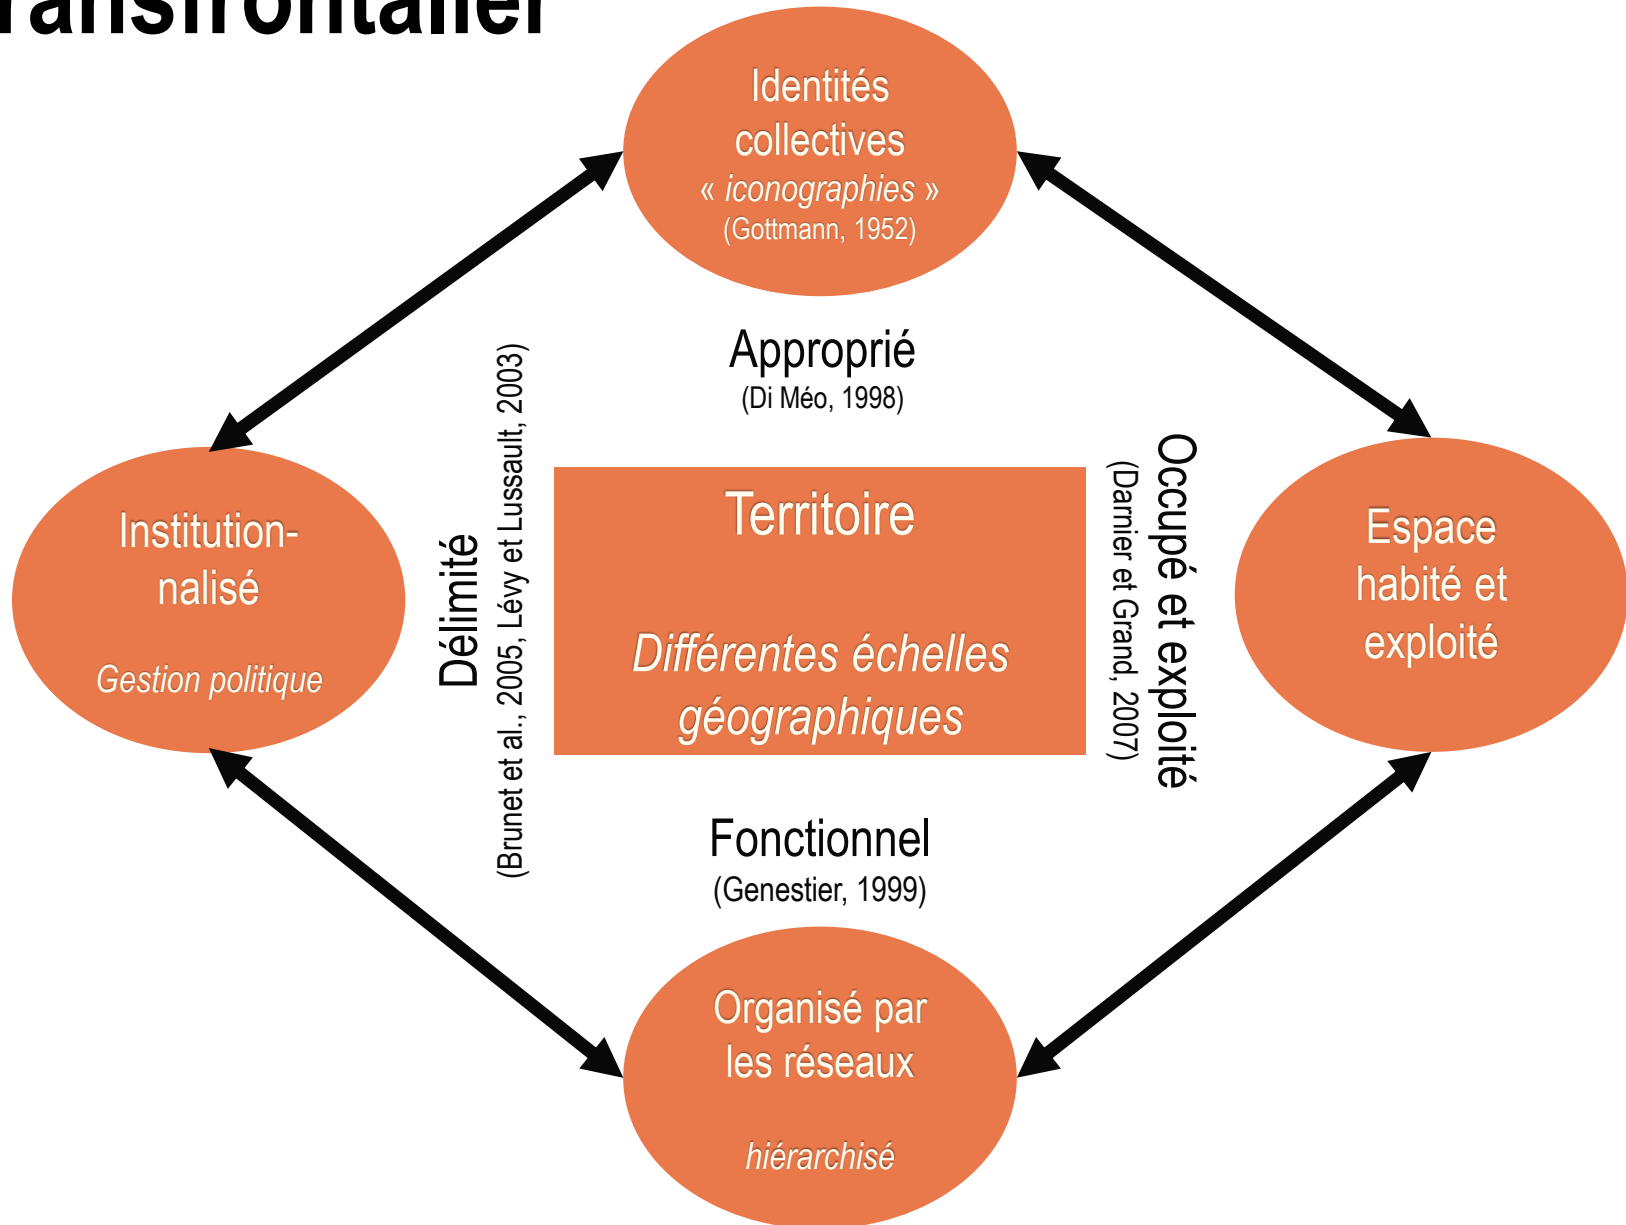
ransfrontalier

Identités collectives
« iconographies »
(Gottmann, 1952)

Approprié
(Di Méo, 1998)

Institutionnalisé

Gestion politique

Délimité
(Brunet et al., 2005, Lévy et Lussault, 2003)

Territoire

Différentes échelles géographiques

Occupé et exploité
(Darnier et Grand, 2007)

Espace habité et exploité

Fonctionnel
(Genestier, 1999)

Organisé par les réseaux

hiérarchisé